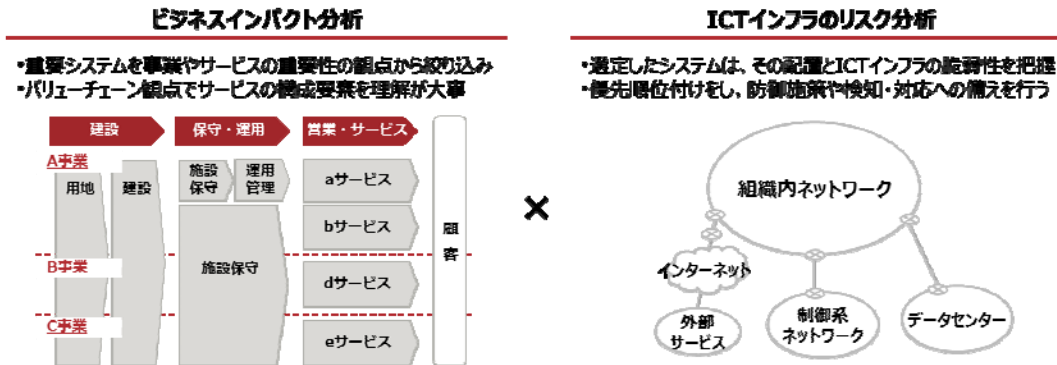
ビジネスインパクト分析

•重要システムを事業やサービスの重要性の観点から絞り込み
•バリューチェーン観点でサービスの構成要素を理解が大事

建設 保守・運用 営業・サービス

A事業
用地
建設
施設保守
運用管理
aサービス
bサービス
B事業
施設保守
dサービス
C事業
eサービス
顧客

×

ICTインフラのリスク分析

•選定したシステムは、その配置とICTインフラの脆弱性を把握
•優先順位付けをし、防御施策や検知・対応への備えを行う

組織内ネットワーク
インターネット
外部サービス
制御系ネットワーク
データセンター